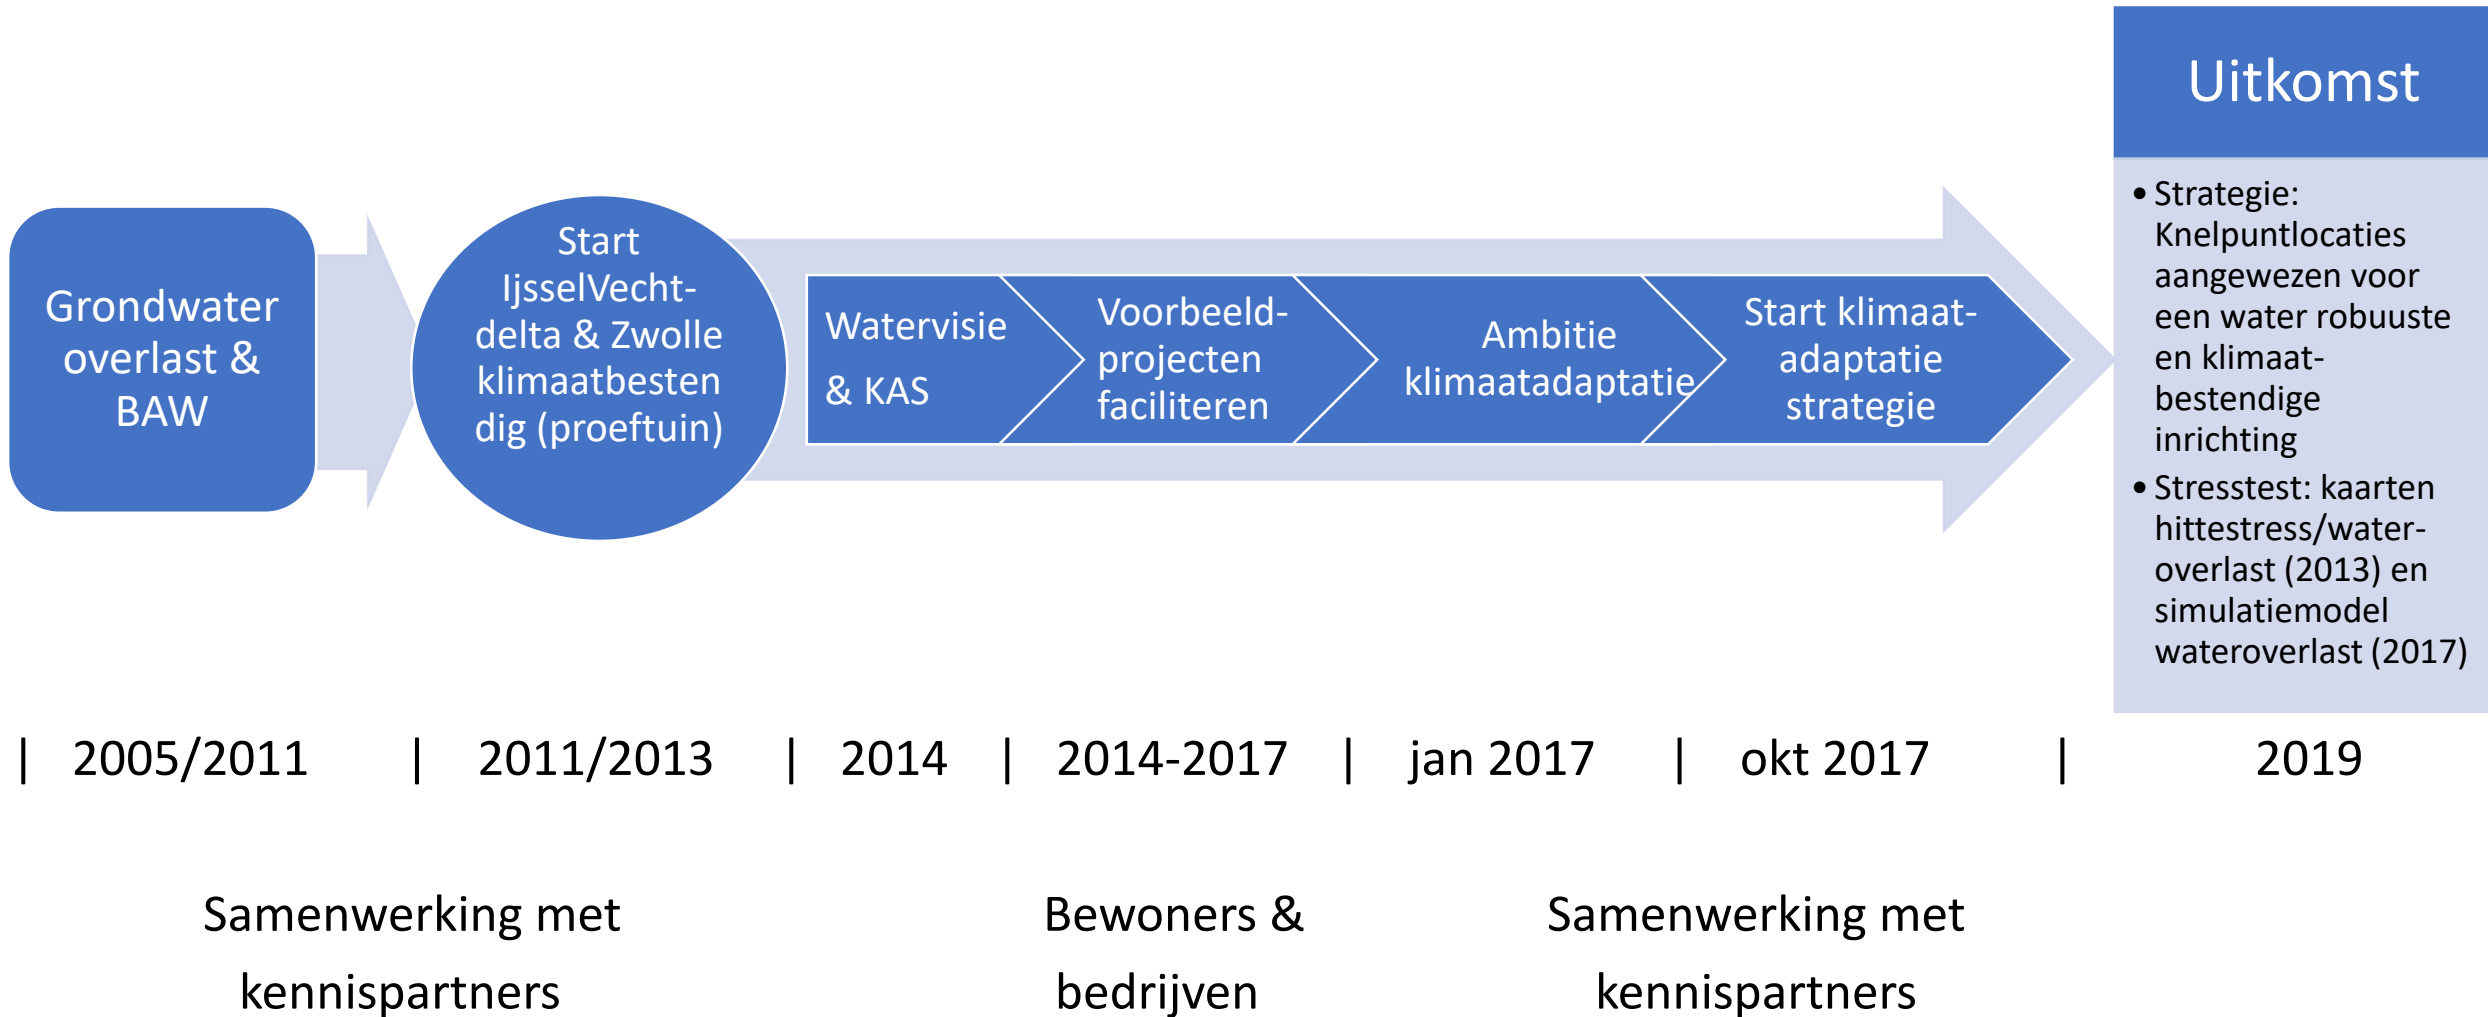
Uitkomst

Grondwater overlast & BAW

Start IjsselVechtdelta & Zwolle klimaatbestendig (proeftuin)

Watervisie & KAS

Voorbeeldprojecten faciliteren

Ambitie klimaatadaptatie

Start klimaatadaptatie strategie

• Strategie: Knelpuntlocaties aangewezen voor een water robuuste en klimaatbestendige inrichting
• Stresstest: kaarten hittestress/wateroverlast (2013) en simulatiemodel wateroverlast (2017)

| 2005/2011 | 2011/2013 | 2014 | 2014-2017 | jan 2017 | okt 2017 | 2019

Samenwerking met kennispartners

Bewoners & bedrijven

Samenwerking met kennispartners